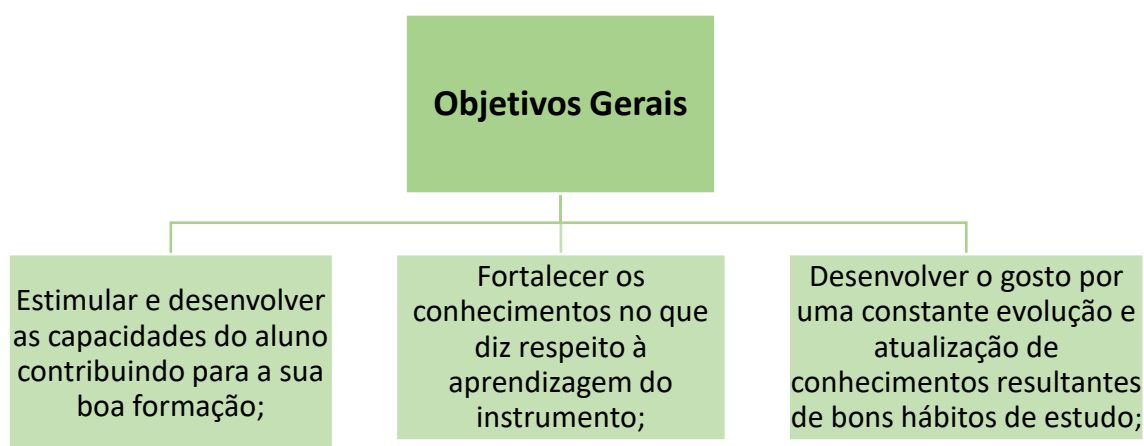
Objetivos Gerais

Estimular e desenvolver as capacidades do aluno contribuindo para a sua boa formação;

Fortalecer os conhecimentos no que diz respeito à aprendizagem do instrumento;

Desenvolver o gosto por uma constante evolução e atualização de conhecimentos resultantes de bons hábitos de estudo;